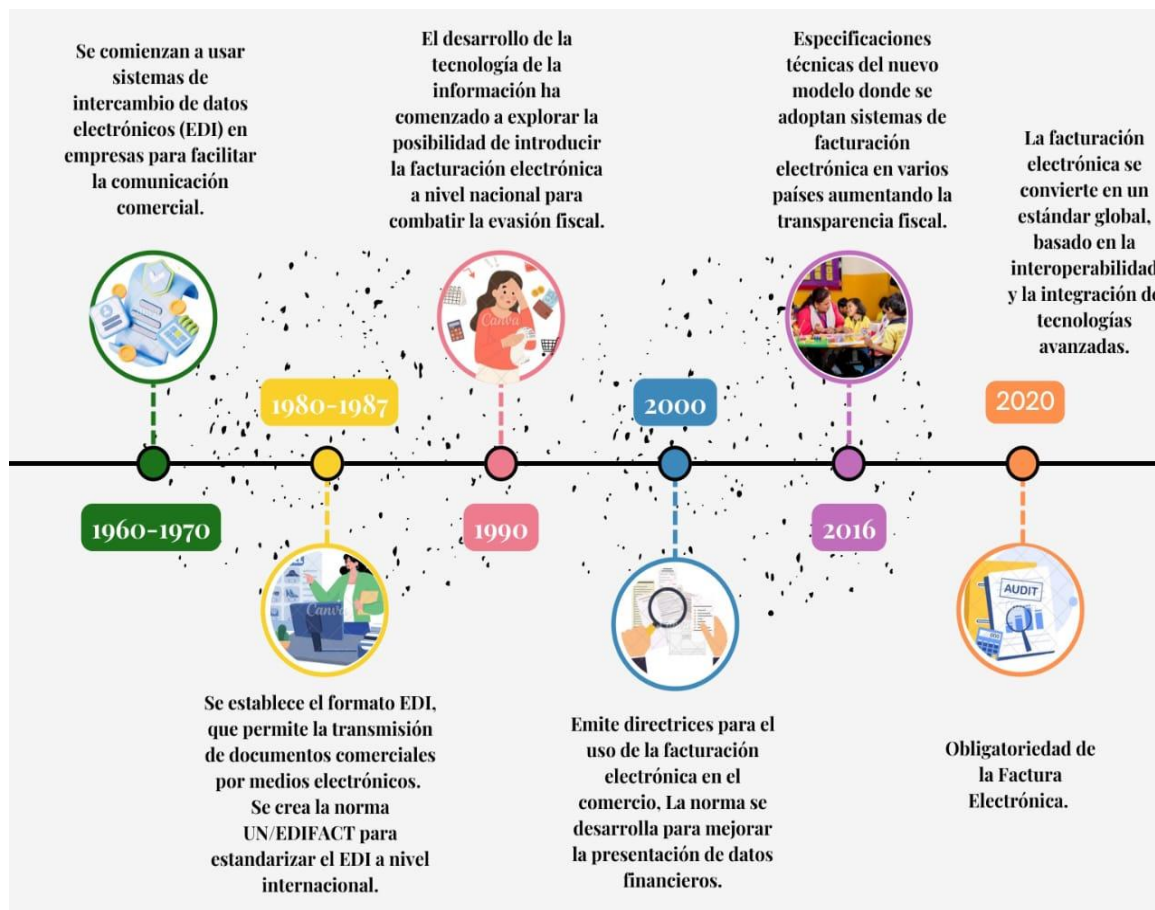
Se comienzan a usar sistemas de intercambio de datos electrónicos (EDI) en empresas para facilitar la comunicación comercial.

El desarrollo de la tecnología de la información ha comenzado a explorar la posibilidad de introducir la facturación electrónica a nivel nacional para combatir la evasión fiscal.

Especificaciones técnicas del nuevo modelo donde se adoptan sistemas de facturación electrónica en varios países aumentando la transparencia fiscal.

La facturación electrónica se convierte en un estándar global, basado en la interoperabilidad y la integración de tecnologías avanzadas.

1980-1987

2000

2020

1960-1970

1990

2016

Canva

Canva

AUDIT

Se establece el formato EDI, que permite la transmisión de documentos comerciales por medios electrónicos. Se crea la norma UN/EDIFACT para estandarizar el EDI a nivel internacional.

Emite directrices para el uso de la facturación electrónica en el comercio, La norma se desarrolla para mejorar la presentación de datos financieros.

Obligatoriedad de la Factura Electrónica.